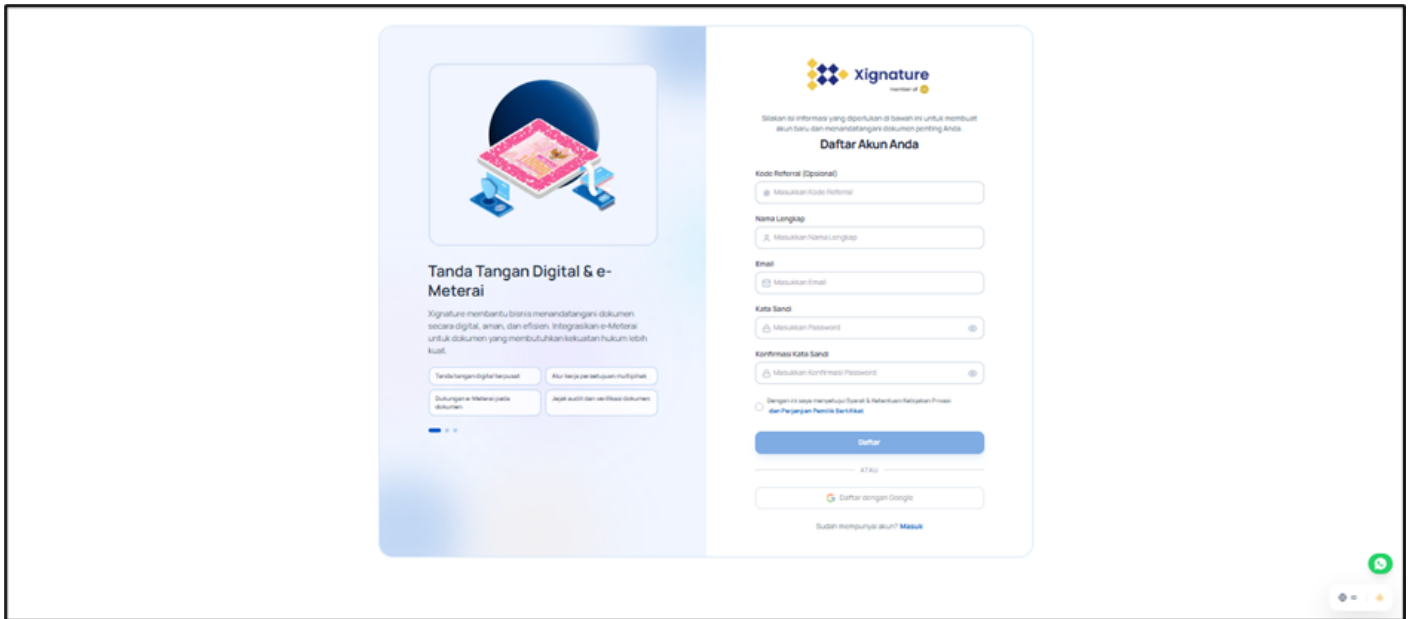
Tanda Tangan Digital & e-Meterai

Xignature membantu bisnis menandatangani dokumen secara digital, aman, dan efisien. Integrasikan e-Meterai untuk dokumen yang membutuhkan kekuatan hukum lebih kuat.

Tanda tangan digital terpusat

Alur kerja persetujuan multipihak

Dukungan e-Meterai pada dokumen

Jejak audit dan verifikasi dokumen

Xignature
member of

Silakan isi informasi yang diperlukan di bawah ini untuk membuat akun baru dan menandatangani dokumen penting Anda.

Daftar Akun Anda

Kode Referral (Opsional)
Masukkan Kode Referral

Nama Lengkap
Masukkan Nama Lengkap

Email
Masukkan Email

Kata Sandi
Masukkan Password

Konfirmasi Kata Sandi
Masukkan Konfirmasi Password

Dengan ini saya menyetujui Syarat & Ketentuan Kebijakan Privasi dan Perjanjian Pemilik Sertifikat

Daftar

ATAU

Daftar dengan Google

Sudah mempunyai akun? Masuk